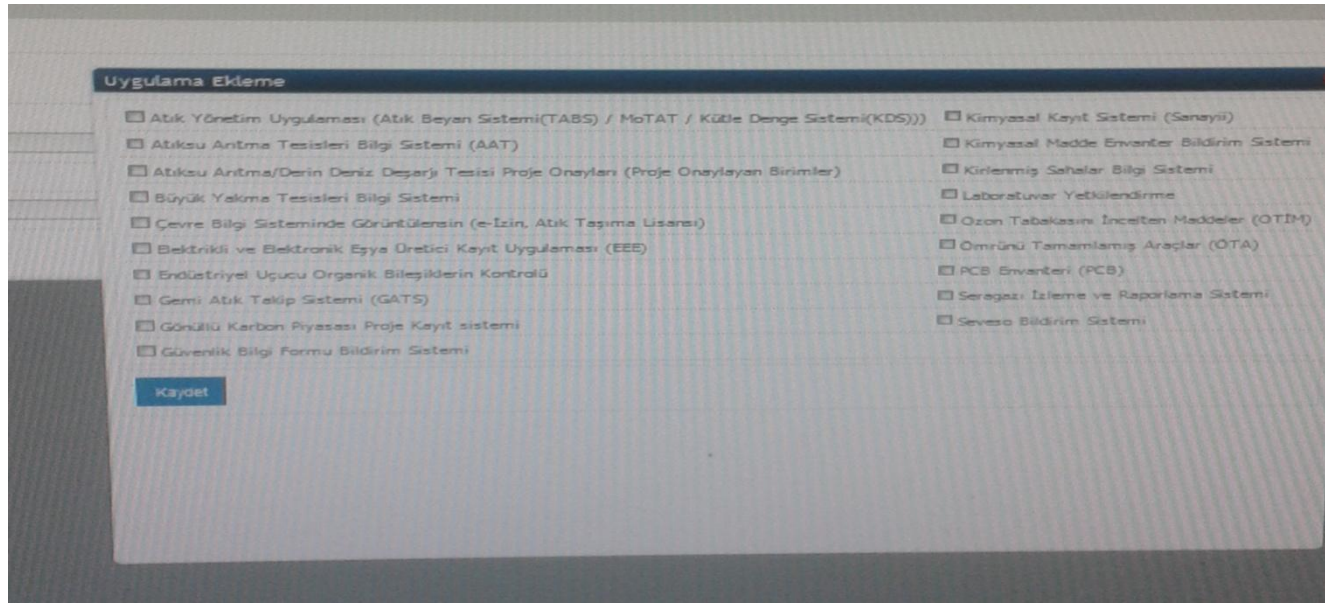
Uygulama Ekleme

Atık Yönetim Uygulaması (Atık Beyan Sistemi(TABS) / MoTAT / Kütle Denge Sistemi(KDS)))
Atıksu Arıtma Tesisleri Bilgi Sistemi (AAT)
Atıksu Arıtma/Derin Deniz Deşarjı Tesisi Proje Onayları (Proje Onaylayan Birimler)
Büyük Yakma Tesisleri Bilgi Sistemi
Çevre Bilgi Sisteminde Görüntülerein (e-İzin, Atık Taşıma Lisansı)
Elektrikli ve Elektronik Eşya Üretici Kayıt Uygulaması (EEE)
Endüstriyel Uçucu Organik Bileşiklerin Kontrolü
Gemi Atık Takip Sistemi (GATS)
Gönüllü Karbon Piyasası Proje Kayıt sistemi
Güvenlik Bilgi Formu Bildirim Sistemi

Kimyasal Kayıt Sistemi (Sanayii)
Kimyasal Madde Envanter Bildirim Sistemi
Kirlenmiş Sahalar Bilgi Sistemi
Laboratuvar Yetkilendirme
Ozon Tabakasını İncelten Maddeler (OTİM)
Ömrünü Tamamlamış Araçlar (ÖTA)
PCB Envanteri (PCB)
Seragazı İzleme ve Raporlama Sistemi
Seveso Bildirim Sistemi

Kaydet